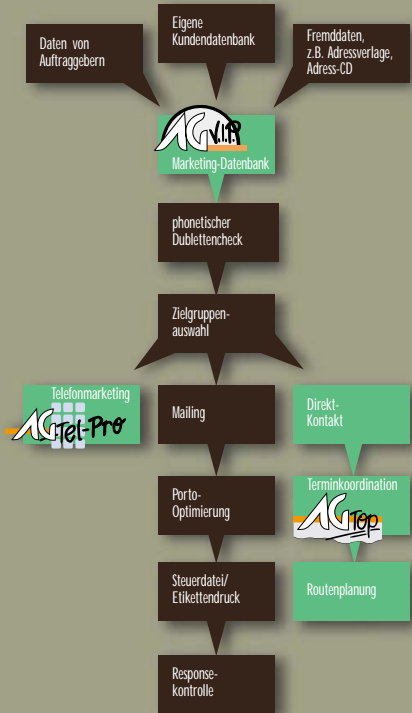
Daten von Auftraggebern

Eigene Kundendatenbank

Fremddaten, z.B. Adressverlage, Adress-CD

AG V.I.P
Marketing-Datenbank

phonetischer Dublettencheck

Zielgruppenauswahl

Telefonmarketing
AG Tel-Pro

Mailing

Direkt-Kontakt

Porto-Optimierung

Terminkoordination
AG Top

Steuerdatei/ Etikettendruck

Routenplanung

Response-kontrolle